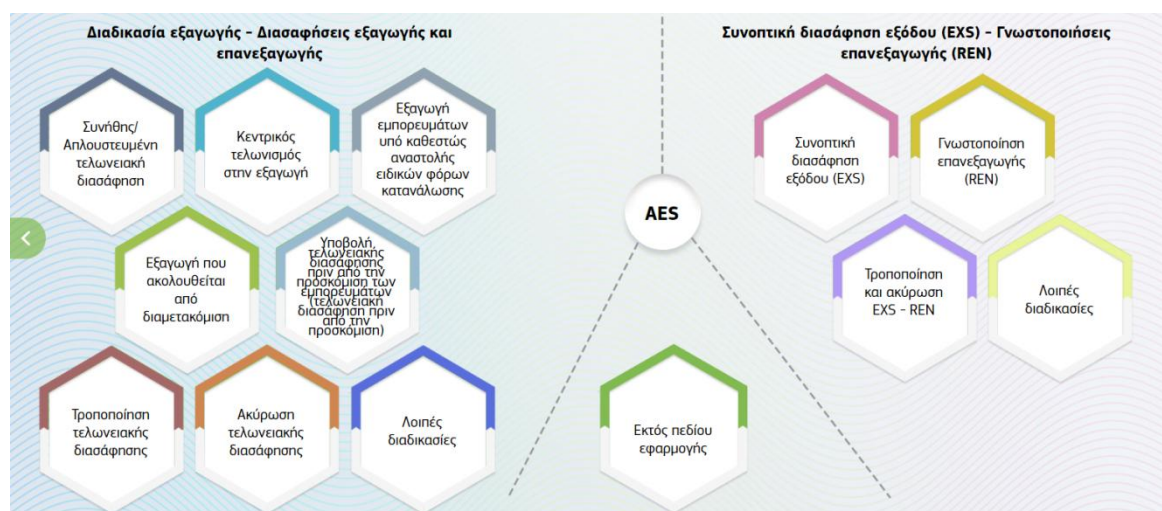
Διαδικασία εξαγωγής – Διασαφήσεις εξαγωγής και επανεξαγωγής

Συνήθης/ Απλουστευμένη τελωνειακή διασάφηση

Κεντρικός τελωνισμός στην εξαγωγή

Εξαγωγή εμπορευμάτων υπό καθεστώς αναστολής ειδικών φόρων κατανάλωσης

Εξαγωγή που ακολουθείται από διαμετακόμιση

Υποβολή τελωνειακής διασάφησης πριν από την προσκόμιση των εμπορευμάτων (τελωνειακή διασάφηση πριν από την προσκόμιση)

Τροποποίηση τελωνειακής διασάφησης

Ακύρωση τελωνειακής διασάφησης

Λοιπές διαδικασίες

AES

Εκτός πεδίου εφαρμογής

Συνοπτική διασάφηση εξόδου (EXS) – Γνωστοποιήσεις επανεξαγωγής (REN)

Συνοπτική διασάφηση εξόδου (EXS)

Γνωστοποίηση επανεξαγωγής (REN)

Τροποποίηση και ακύρωση EXS - REN

Λοιπές διαδικασίες